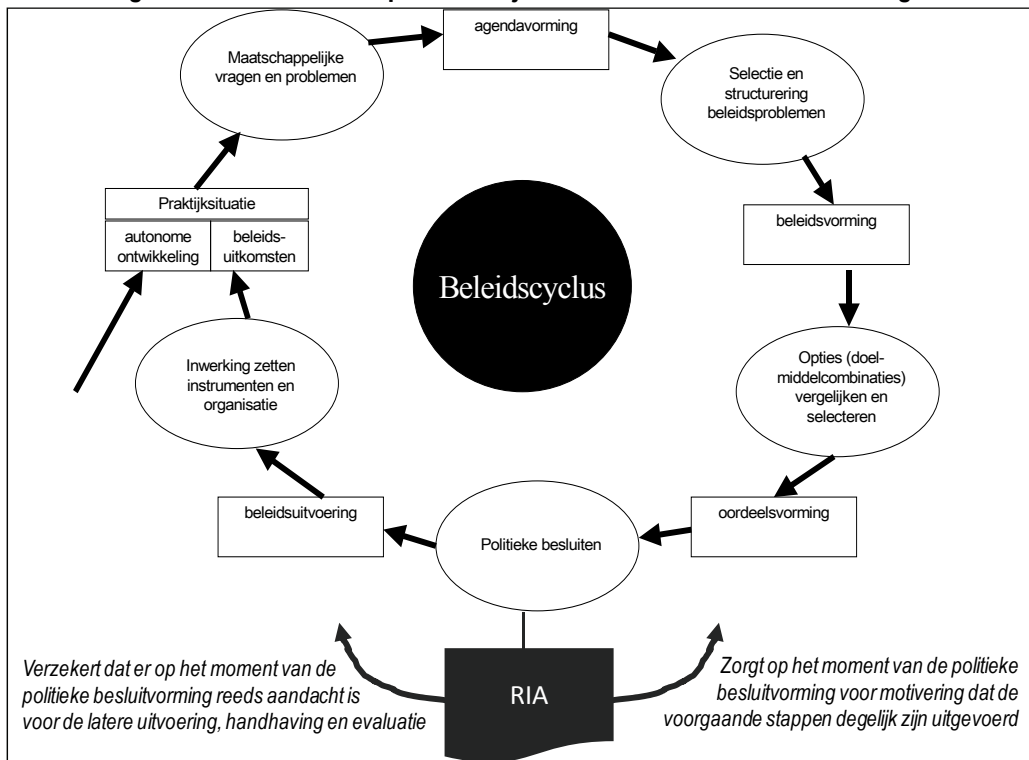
Maatschappelijke vragen en problemen

agendavorming

Selectie en structurering beleidsproblemen

beleidsvorming

Opties (doel-middelcombinaties) vergelijken en selecteren

oordeelsvorming

Politieke besluiten

beleidsuitvoering

Inwerking zetten instrumenten en organisatie

| Praktijksituatie | |
|---|---|
| autonome ontwikkeling | beleids-uitkomsten |

Beleidscyclus

RIA

Verzekert dat er op het moment van de politieke besluitvorming reeds aandacht is voor de latere uitvoering, handhaving en evaluatie

Zorgt op het moment van de politieke besluitvorming voor motivering dat de voorgaande stappen degelijk zijn uitgevoerd